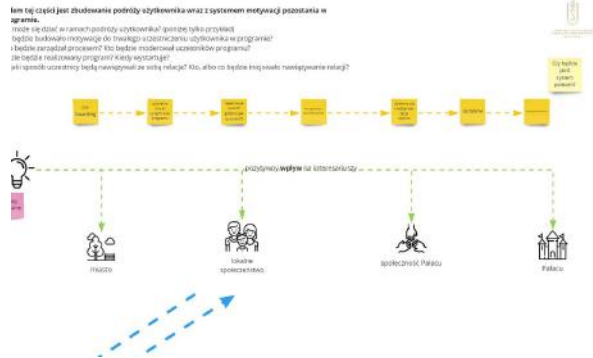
lem tej części jest zbudowanie podróży użytkownika wraz z systemem motywacji pozostania w
gramie.
może się dziać w ramach podróży użytkownika? (podziej tylko przykład)
będzie budowało motywację do trwałego uczestniczeniu użytkownika w programie?
będzie zarządzał procesem? Kto będzie moderował uczestników programu?
ile będzie realizowany program? Kiedy wystartuje?
jaki sposób uczestnicy będą nawiązywali ze sobą relacje? Kto, albo co będzie inicjowało nawiązywanie relacji?

Czy będzie jakiś system punktów?

On boarding

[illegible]

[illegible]

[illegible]

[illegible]

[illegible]

pozytywny wpływ na interesariuszy

miasto

lokalne społeczeństwo

społeczność Pałacu

Pałacu